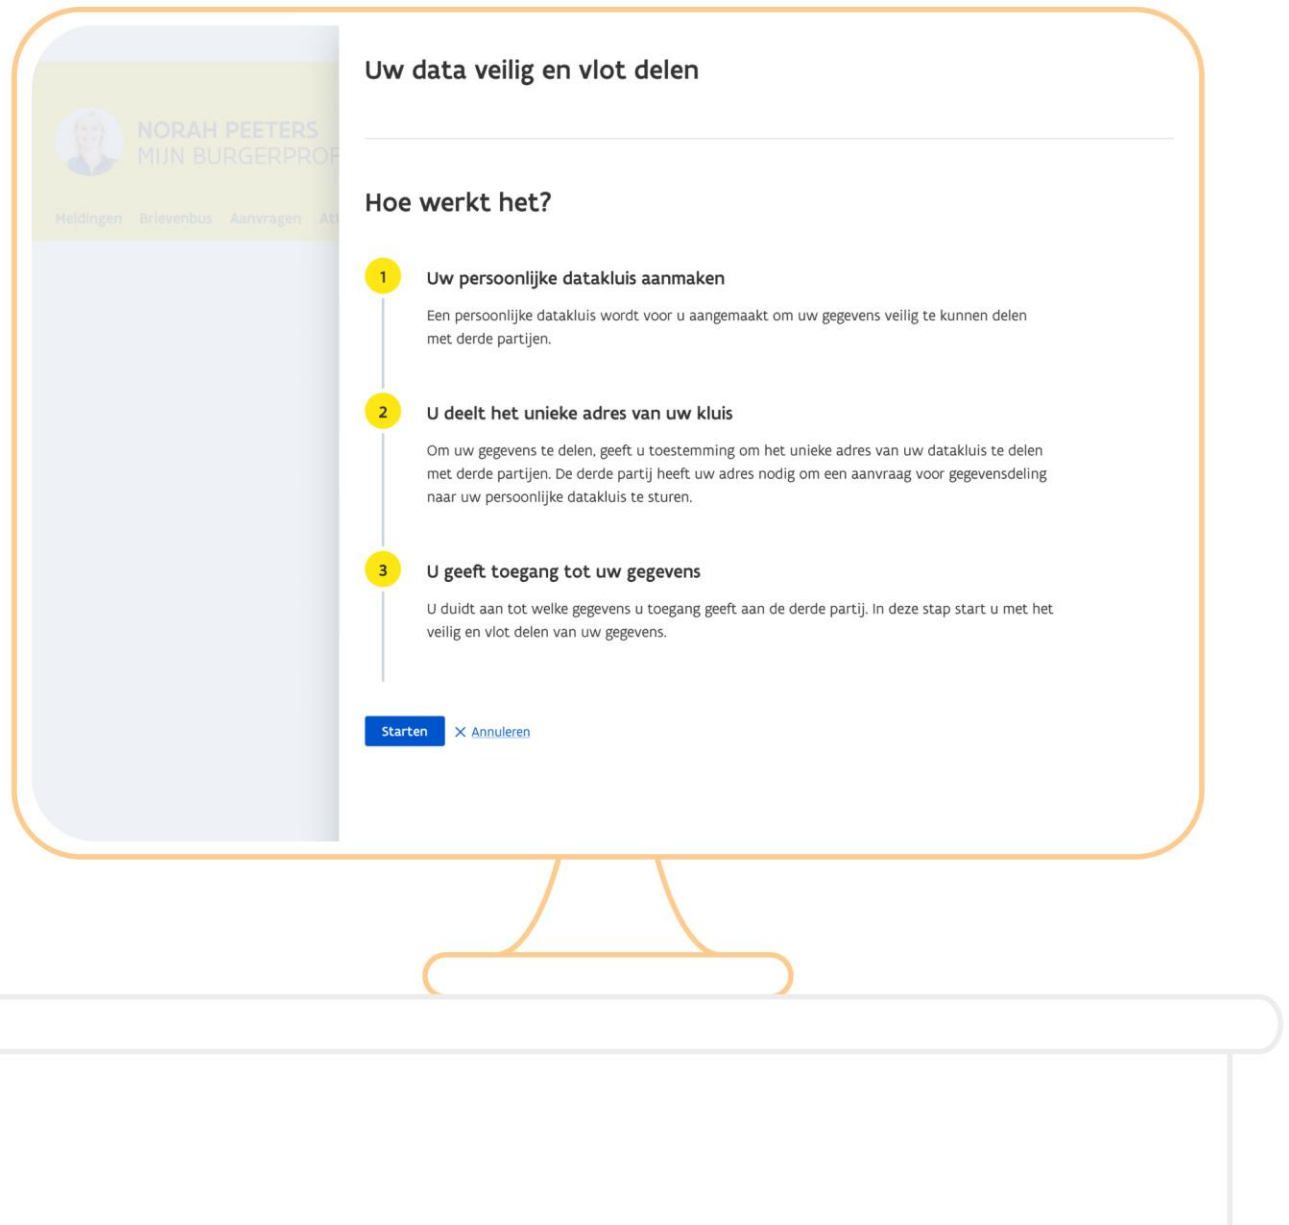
NORAH PEETERS
MIJN BURGERPROF

Meldingen Brievenbus Aanvragen At

Uw data veilig en vlot delen

Hoe werkt het?

1

Uw persoonlijke datakluis aanmaken

Een persoonlijke datakluis wordt voor u aangemaakt om uw gegevens veilig te kunnen delen met derde partijen.

2

U deelt het unieke adres van uw kluis

Om uw gegevens te delen, geeft u toestemming om het unieke adres van uw datakluis te delen met derde partijen. De derde partij heeft uw adres nodig om een aanvraag voor gegevensdeling naar uw persoonlijke datakluis te sturen.

3

U geeft toegang tot uw gegevens

U duidt aan tot welke gegevens u toegang geeft aan de derde partij. In deze stap start u met het veilig en vlot delen van uw gegevens.

Starten

Annuleren